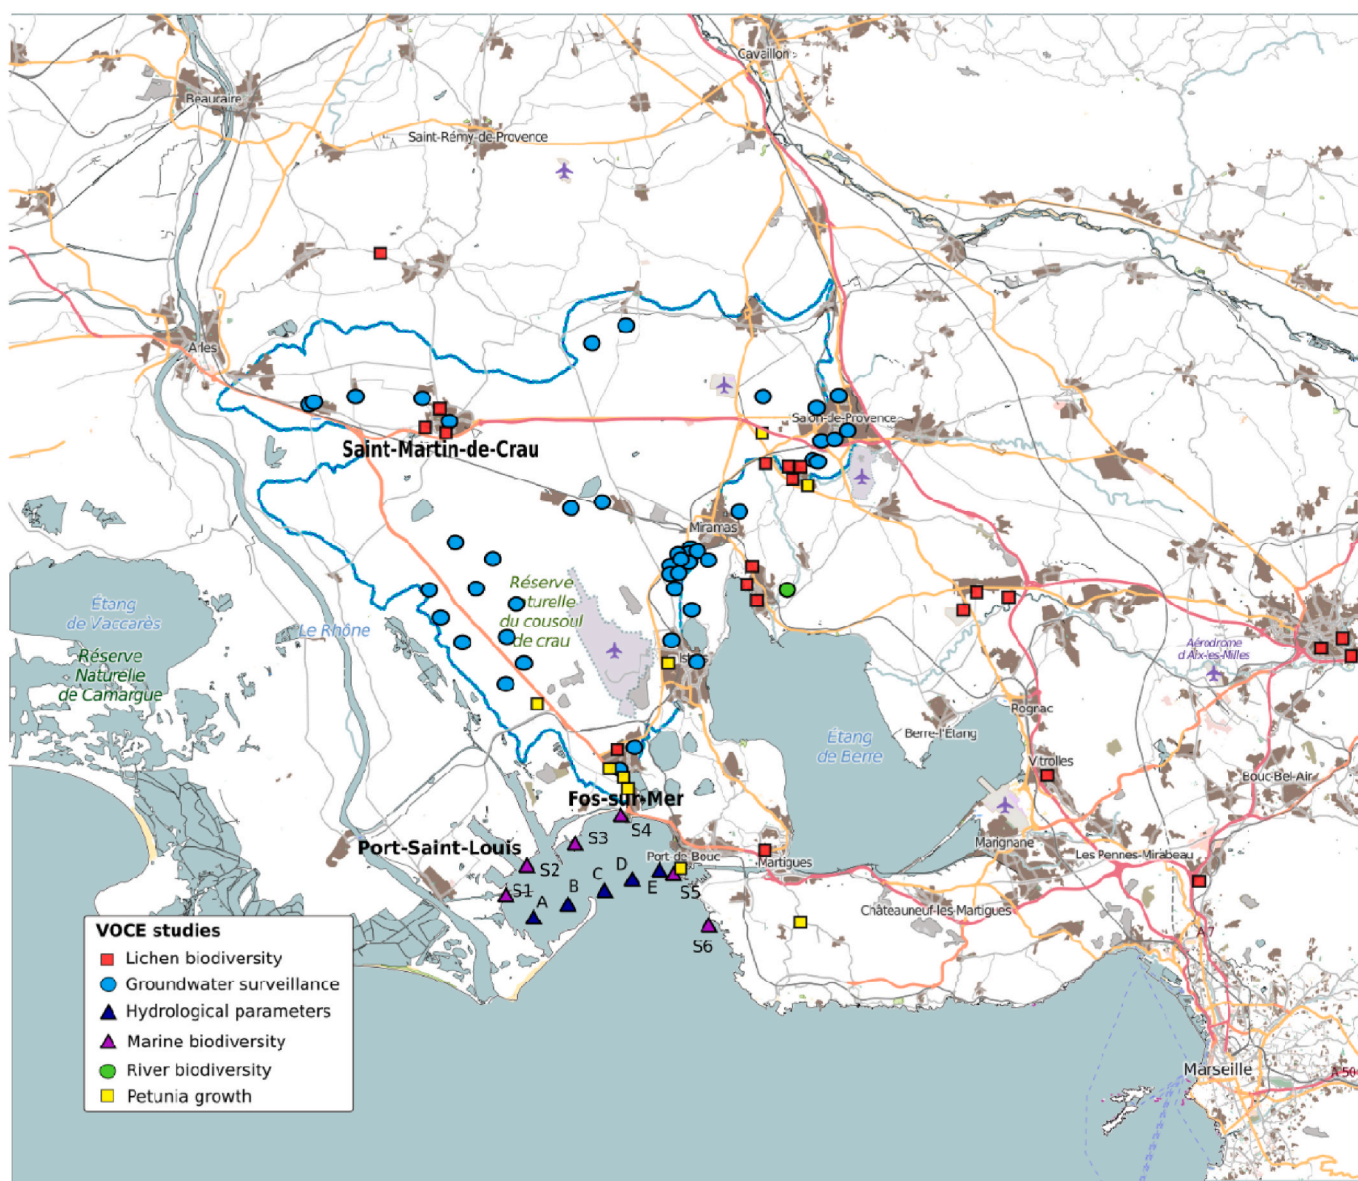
Cavaillon
Beaucaire
Saint-Rémy-de-Provence
Arles
Saint-Martin-de-Crau
Salon-de-Provence
Miramas
Étang de Vaccarès
Réserve Naturelle de Camargue
Le Rhône
Réserve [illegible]turelle du cousoul de crau
Ist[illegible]
Aérodrome d'Aix-les-Milles
Rognac
Berre-l'Étang
Étang de Berre
Vitrolles
Bouc-Bel-Air
Fos-sur-Mer
Port-Saint-Louis
S4
S3
S2
S1
A
B
C
D
E
S5
S6
Port de Bouc
Martigues
Marignane
Les Pennes-Mirabeau
Châteauneuf-les-Martigues
A7
Marseille
A 50

VOCE studies
Lichen biodiversity
Groundwater surveillance
Hydrological parameters
Marine biodiversity
River biodiversity
Petunia growth